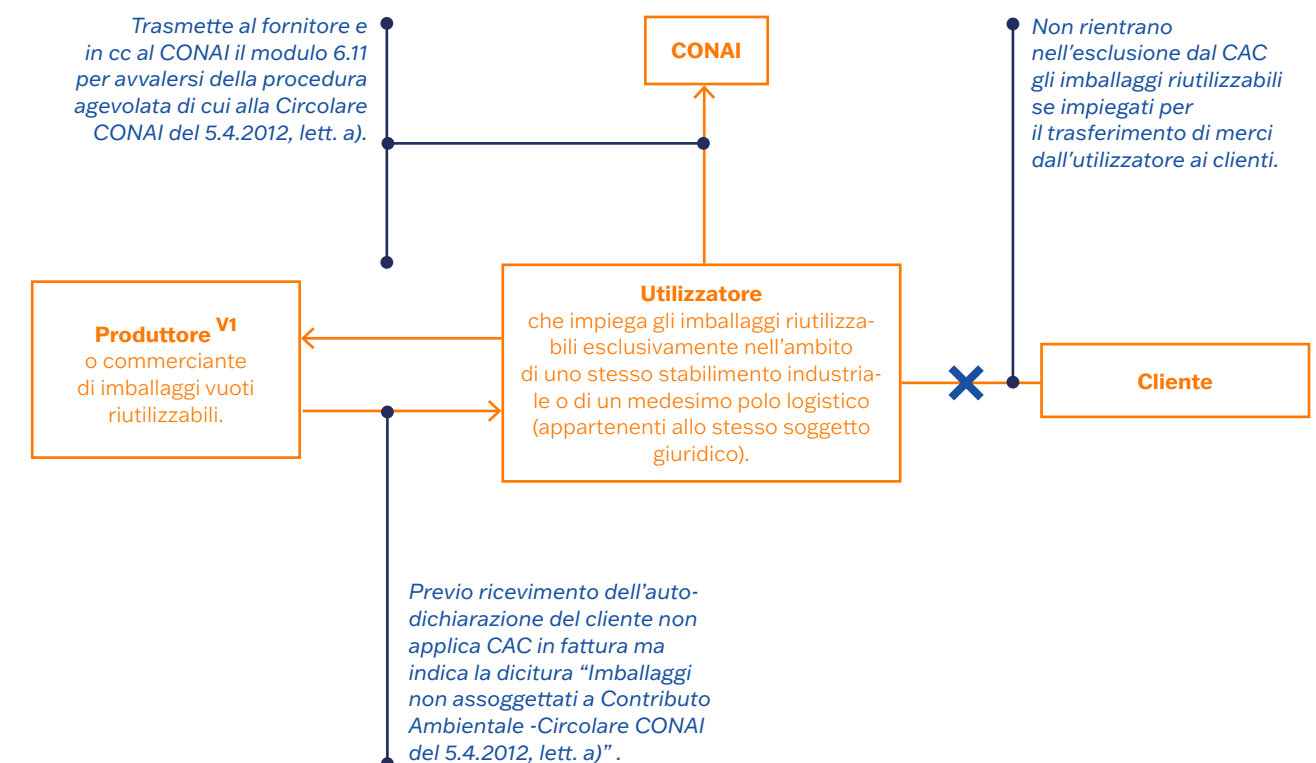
Trasmette al fornitore e in cc al CONAI il modulo 6.11 per avvalersi della procedura agevolata di cui alla Circolare CONAI del 5.4.2012, lett. a).

CONAI

Non rientrano nell'esclusione dal CAC gli imballaggi riutilizzabili se impiegati per il trasferimento di merci dall'utilizzatore ai clienti.

Produttore $^{V1}$ o commerciante di imballaggi vuoti riutilizzabili.

Utilizzatore che impiega gli imballaggi riutilizzabili esclusivamente nell'ambito di uno stesso stabilimento industriale o di un medesimo polo logistico (appartenenti allo stesso soggetto giuridico).

Cliente

Previo ricevimento dell'autodichiarazione del cliente non applica CAC in fattura ma indica la dicitura "Imballaggi non assoggettati a Contributo Ambientale -Circolare CONAI del 5.4.2012, lett. a)" .